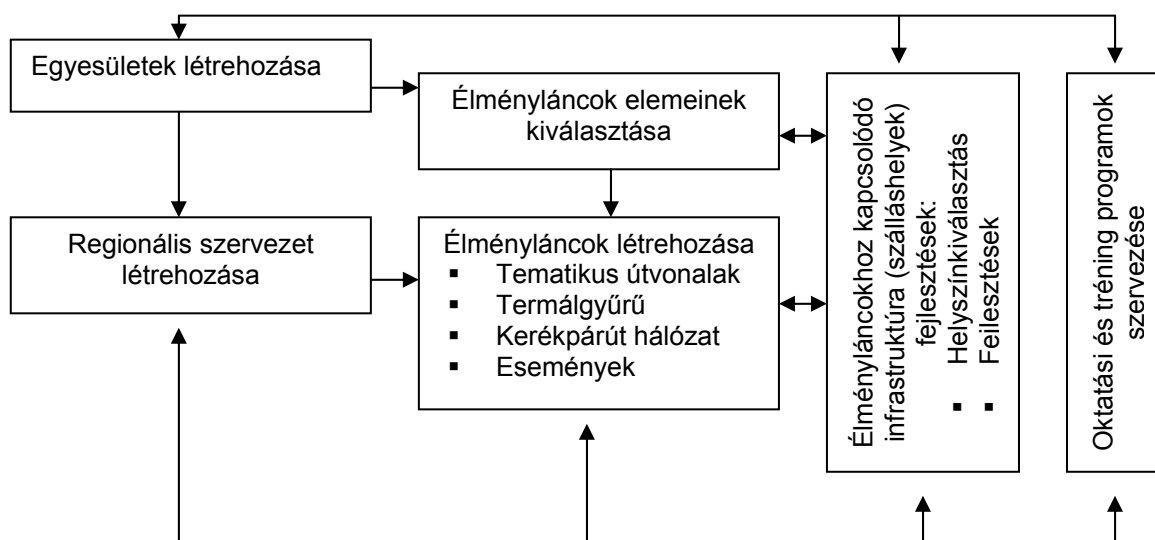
Egyesületek létrehozása

Élményláncok elemeinek kiválasztása

Regionális szervezet létrehozása

Élményláncok létrehozása
- Tematikus útvonalak
- Termálgyűrű
- Kerékpárút hálózat
- Események

Élményláncokhoz kapcsolódó infrastruktúra (szálláshelyek) fejlesztések:
- Helyszínkiválasztás
- Feilesztések

Oktatási és tréning programok szervezése